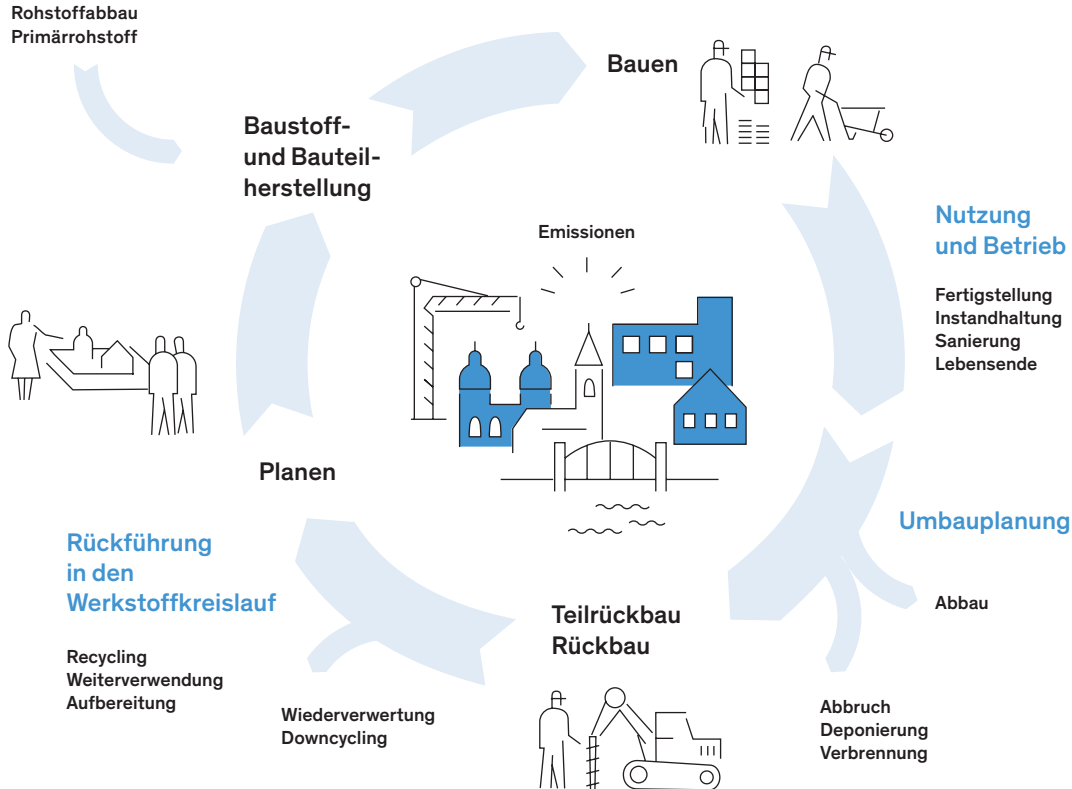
Rohstoffabbau
Primärrohstoff

Bauen

Baustoff- und Bauteilherstellung

Nutzung und Betrieb

Fertigstellung
Instandhaltung
Sanierung
Lebensende

Emissionen

Planen

Umbauplanung

Rückführung in den Werkstoffkreislauf

Recycling
Weiterverwendung
Aufbereitung

Abbau

Teilrückbau
Rückbau

Wiederverwertung
Downcycling

Abbruch
Deponierung
Verbrennung